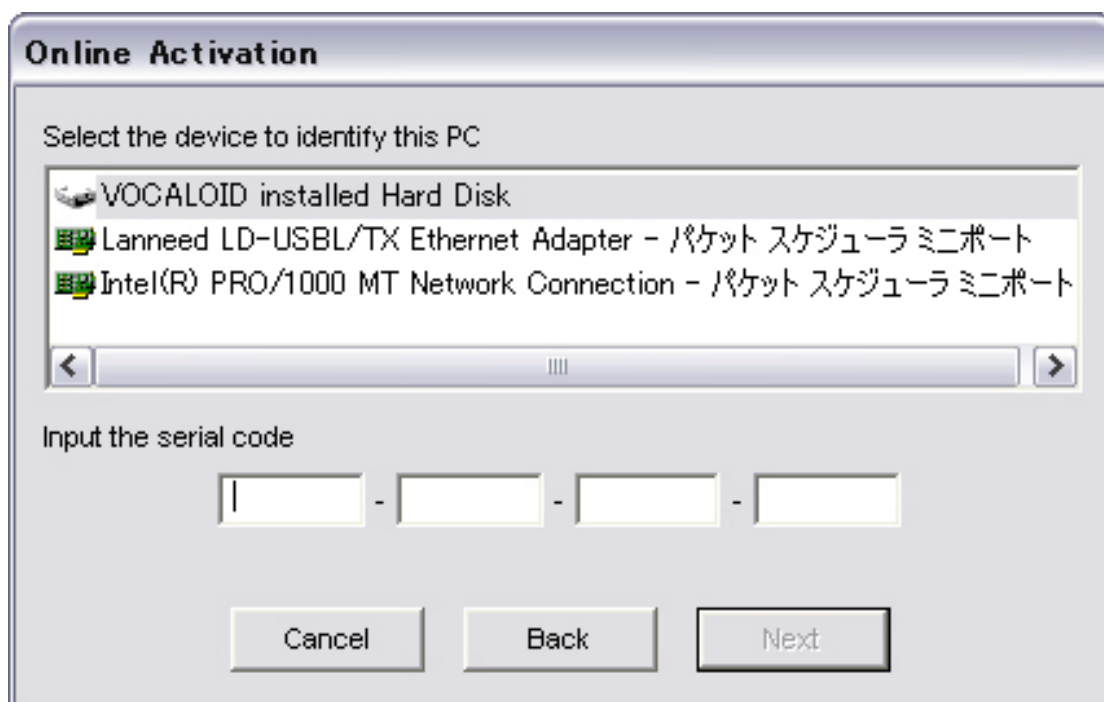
Online Activation

Select the device to identify this PC

VOCALOID installed Hard Disk
Lanneed LD-USBL/TX Ethernet Adapter - パケット スケジューラ ミニポート
Intel(R) PRO/1000 MT Network Connection - パケット スケジューラ ミニポート

Input the serial code

- - -

Cancel Back Next